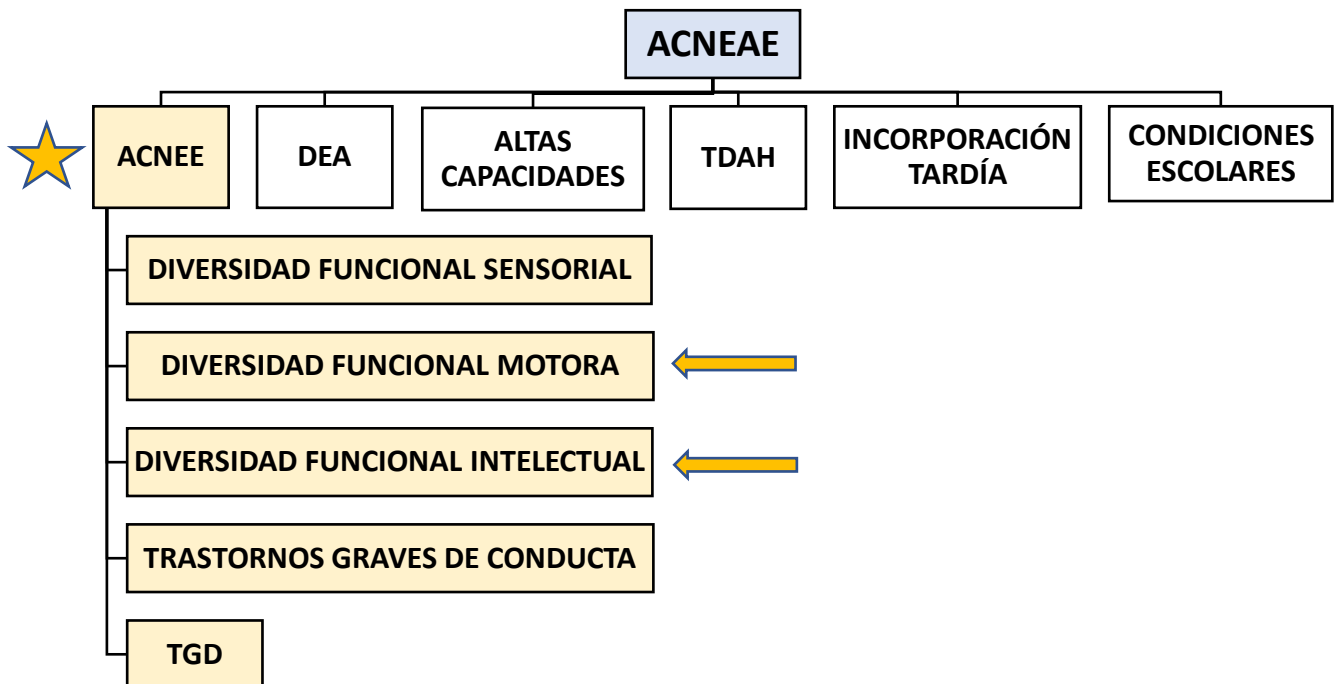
ACNEAE

ACNEE

DEA

ALTAS CAPACIDADES

TDAH

INCORPORACIÓN TARDÍA

CONDICIONES ESCOLARES

DIVERSIDAD FUNCIONAL SENSORIAL

DIVERSIDAD FUNCIONAL MOTORA

DIVERSIDAD FUNCIONAL INTELECTUAL

TRASTORNOS GRAVES DE CONDUCTA

TGD